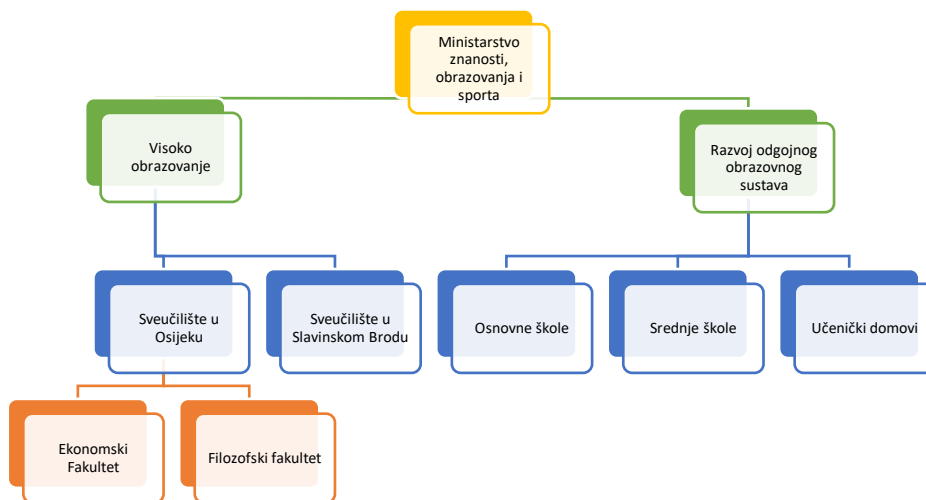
Ministarstvo znanosti, obrazovanja i sporta

Visoko obrazovanje

Razvoj odgojnog obrazovnog sustava

Sveučilište u Osijeku

Sveučilište u Slavinskom Brodu

Osnovne škole

Srednje škole

Učenički domovi

Ekonomski Fakultet

Filozofski fakultet